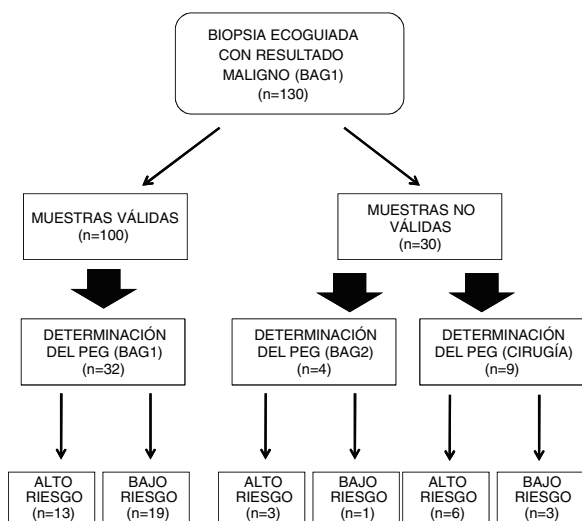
BIOPSIA ECOGUIADA CON RESULTADO MALIGNO (BAG1) (n=130)

MUESTRAS VÁLIDAS (n=100)

MUESTRAS NO VÁLIDAS (n=30)

DETERMINACIÓN DEL PEG (BAG1) (n=32)

DETERMINACIÓN DEL PEG (BAG2) (n=4)

DETERMINACIÓN DEL PEG (CIRUGÍA) (n=9)

ALTO RIESGO (n=13)

BAJO RIESGO (n=19)

ALTO RIESGO (n=3)

BAJO RIESGO (n=1)

ALTO RIESGO (n=6)

BAJO RIESGO (n=3)